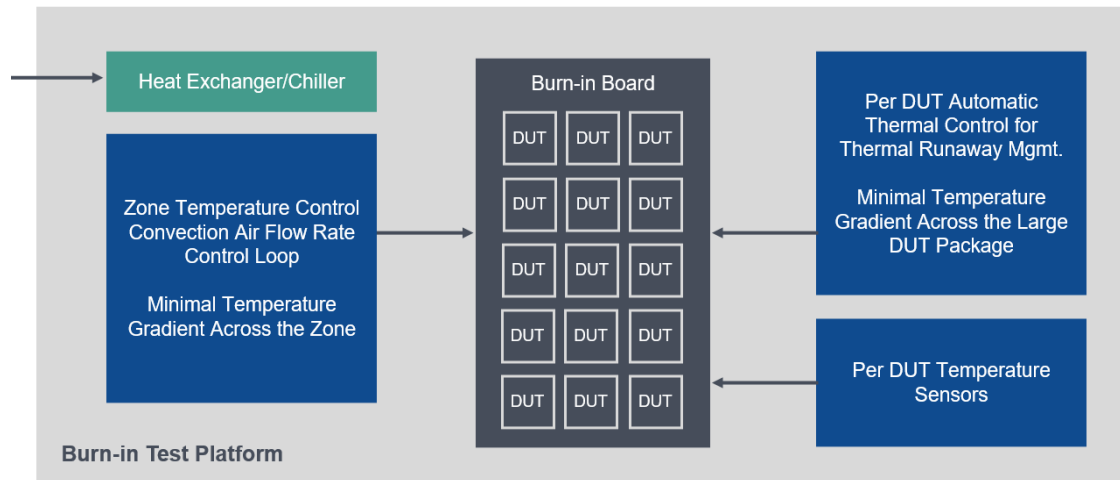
Heat Exchanger/Chiller

Zone Temperature Control Convection Air Flow Rate Control Loop

Minimal Temperature Gradient Across the Zone

Burn-in Board

| DUT | DUT | DUT |
|---|---|---|
| DUT | DUT | DUT |
| DUT | DUT | DUT |
| DUT | DUT | DUT |
| DUT | DUT | DUT |

Per DUT Automatic Thermal Control for Thermal Runaway Mgmt.

Minimal Temperature Gradient Across the Large DUT Package

Per DUT Temperature Sensors

Burn-in Test Platform